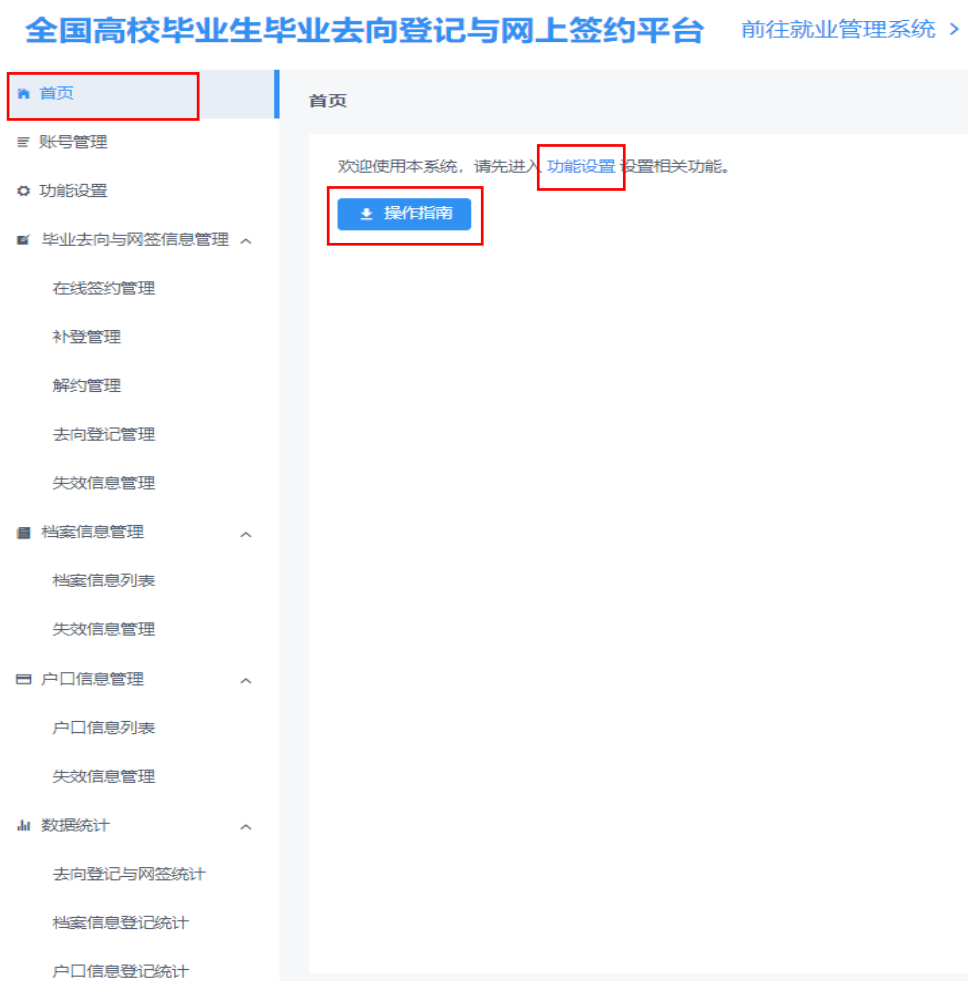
全国高校毕业生毕业去向登记与网上签约平台

前往就业管理系统 >

首页

账号管理

功能设置

毕业去向与网签信息管理

在线签约管理

补登管理

解约管理

去向登记管理

失效信息管理

档案信息管理

档案信息列表

失效信息管理

户口信息管理

户口信息列表

失效信息管理

数据统计

去向登记与网签统计

档案信息登记统计

户口信息登记统计

首页

欢迎使用本系统，请先进入 功能设置 设置相关功能。

操作指南